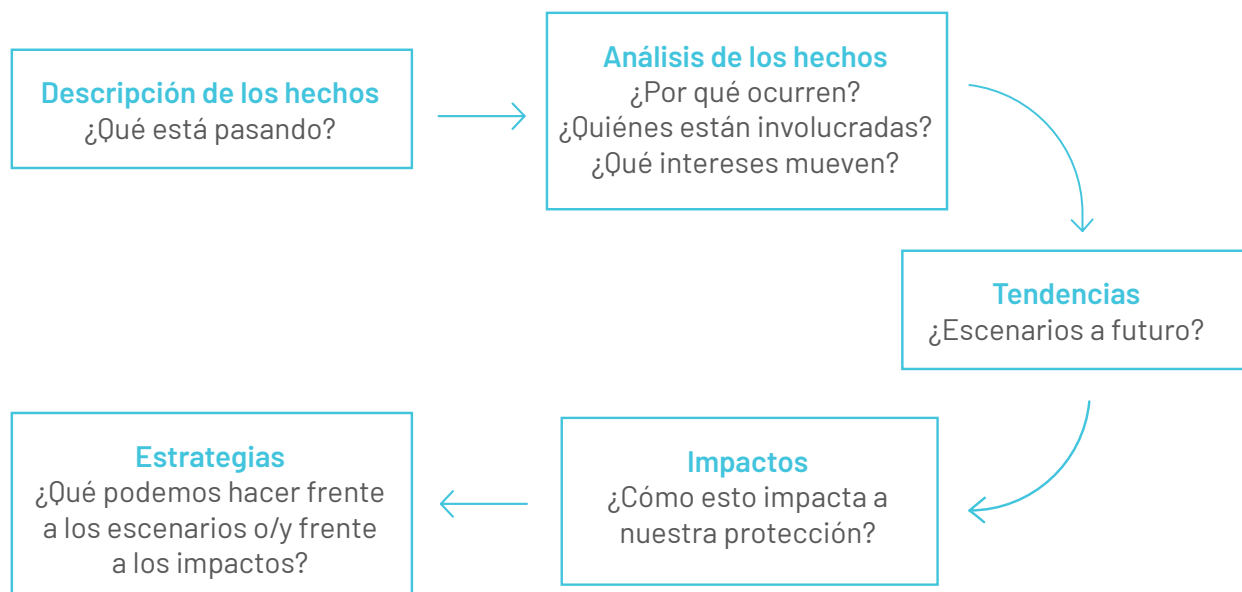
Descripción de los hechos
¿Qué está pasando?

Análisis de los hechos
¿Por qué ocurren?
¿Quiénes están involucradas?
¿Qué intereses mueven?

Tendencias
¿Escenarios a futuro?

Impactos
¿Cómo esto impacta a nuestra protección?

Estrategias
¿Qué podemos hacer frente a los escenarios o/y frente a los impactos?